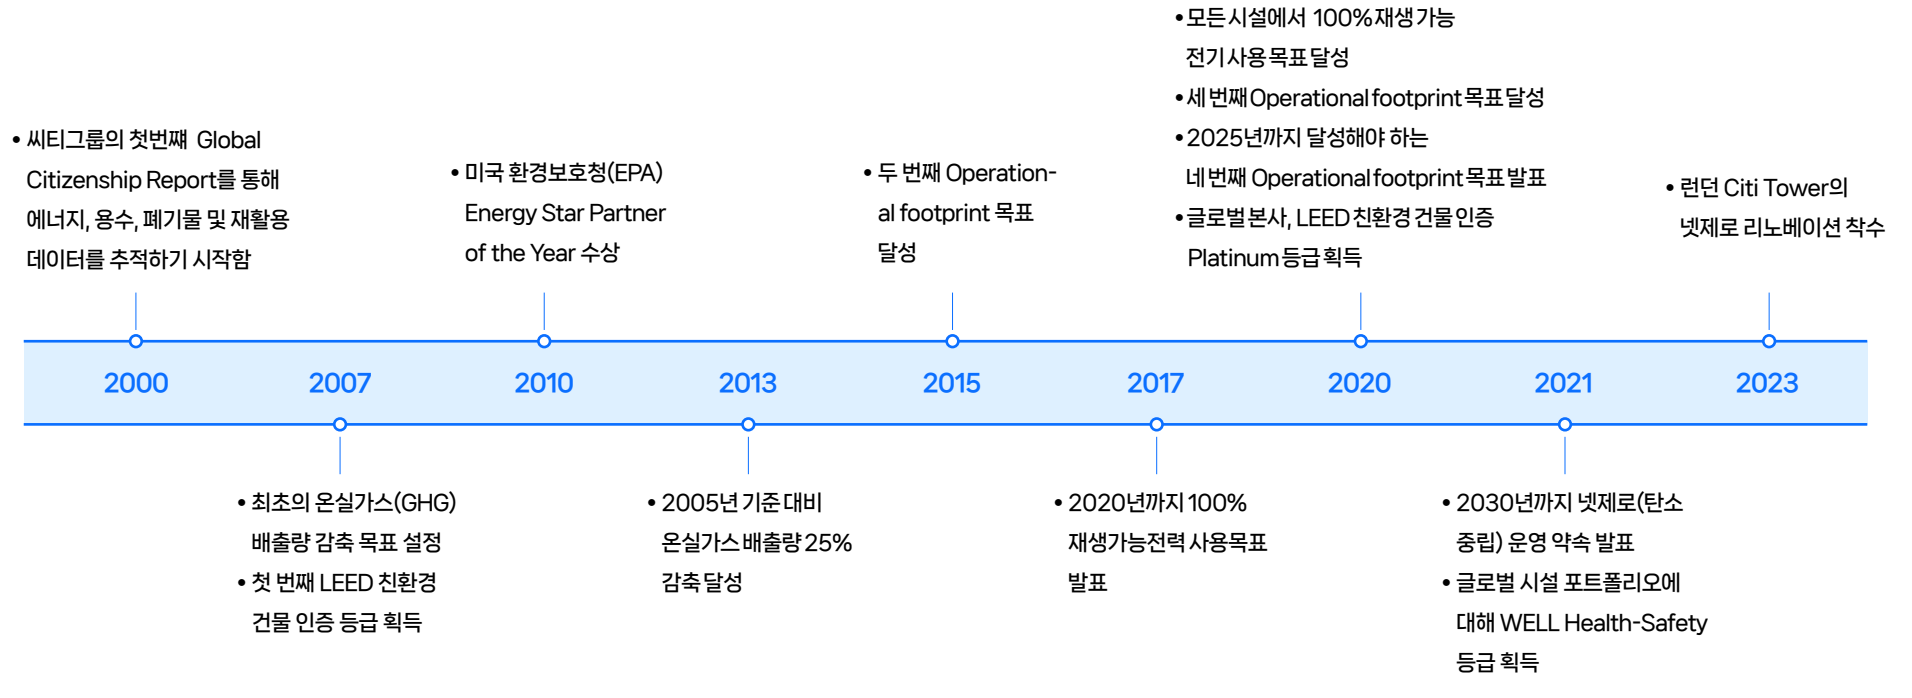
• 씨티그룹의 첫번째 Global Citizenship Report를 통해 에너지, 용수, 폐기물 및 재활용 데이터를 추적하기 시작함

• 미국 환경보호청(EPA) Energy Star Partner of the Year 수상

• 두 번째 Operational footprint 목표 달성

• 모든 시설에서 100%재생가능 전기사용 목표 달성
• 세 번째 Operational footprint 목표 달성
• 2025년까지 달성해야 하는 네 번째 Operational footprint 목표 발표
• 글로벌 본사, LEED 친환경 건물 인증 Platinum 등급 획득

• 런던 Citi Tower의 넷제로 리노베이션 착수

2000
2007
2010
2013
2015
2017
2020
2021
2023

• 최초의 온실가스(GHG) 배출량 감축 목표 설정
• 첫 번째 LEED 친환경 건물 인증 등급 획득

• 2005년 기준 대비 온실가스 배출량 25% 감축 달성

• 2020년까지 100% 재생가능전력 사용목표 발표

• 2030년까지 넷제로(탄소 중립) 운영 약속 발표
• 글로벌 시설 포트폴리오에 대해 WELL Health-Safety 등급 획득